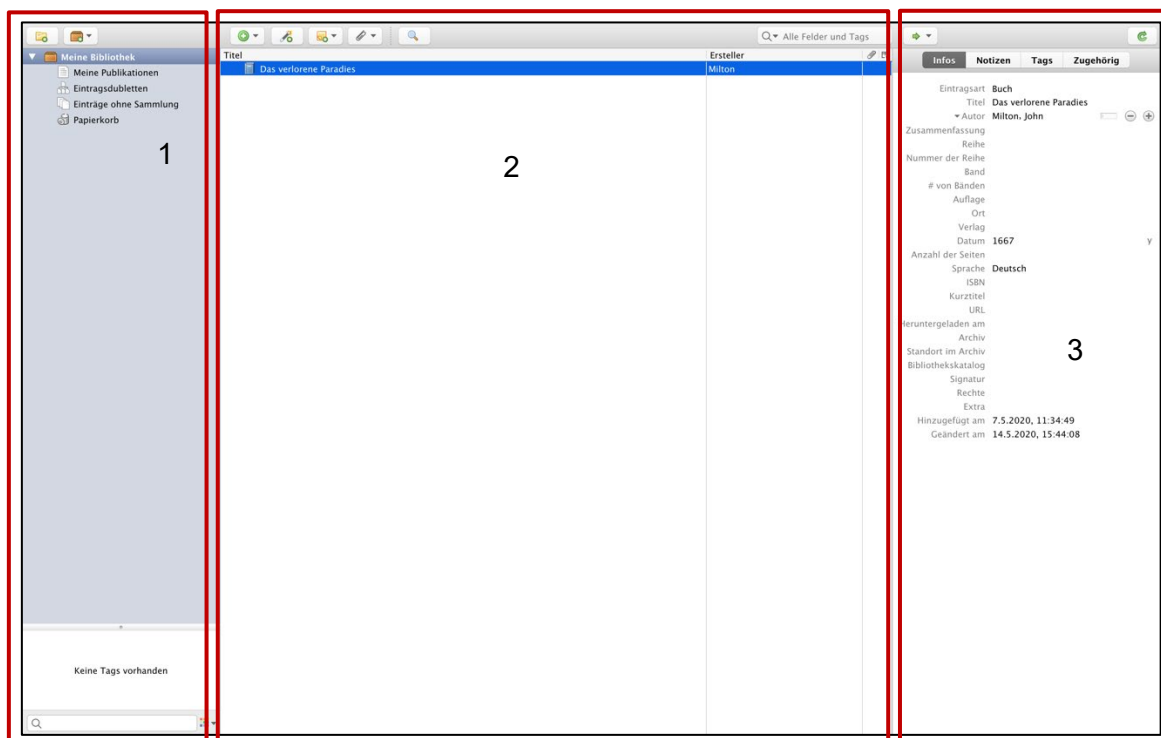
Meine Bibliothek
Meine Publikationen
Eintragsdubletten
Einträge ohne Sammlung
Papierkorb

1

Keine Tags vorhanden

Alle Felder und Tags

| Titel | Ersteller |
|---|---|
| Das verlorene Paradies | Milton |

2

Infos Notizen Tags Zugehörig

Eintragsart Buch
Titel Das verlorene Paradies
Autor Milton, John
Zusammenfassung
Reihe
Nummer der Reihe
Band
# von Bänden
Auflage
Ort
Verlag
Datum 1667 y
Anzahl der Seiten
Sprache Deutsch
ISBN
Kurztitel
URL
Heruntergeladen am
Archiv
Standort im Archiv
Bibliothekskatalog
Signatur
Rechte
Extra
Hinzugefügt am 7.5.2020, 11:34:49
Geändert am 14.5.2020, 15:44:08

3